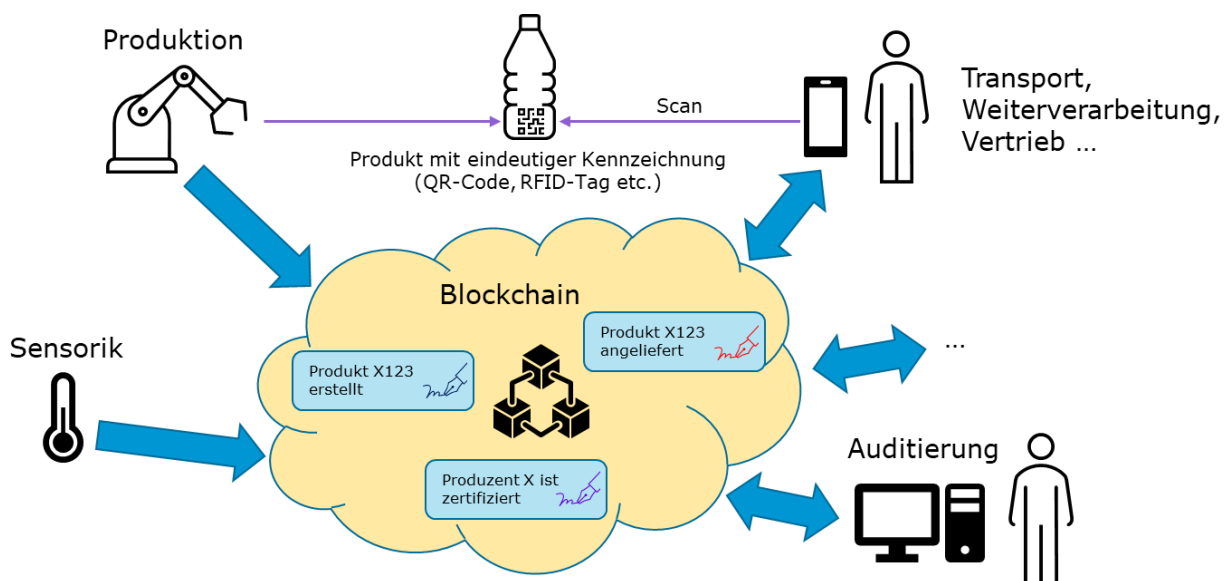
Produktion

Scan

Transport, Weiterverarbeitung, Vertrieb …

Produkt mit eindeutiger Kennzeichnung (QR-Code, RFID-Tag etc.)

Blockchain

Produkt X123 angeliefert

Sensorik

Produkt X123 erstellt

…

Produzent X ist zertifiziert

Auditierung